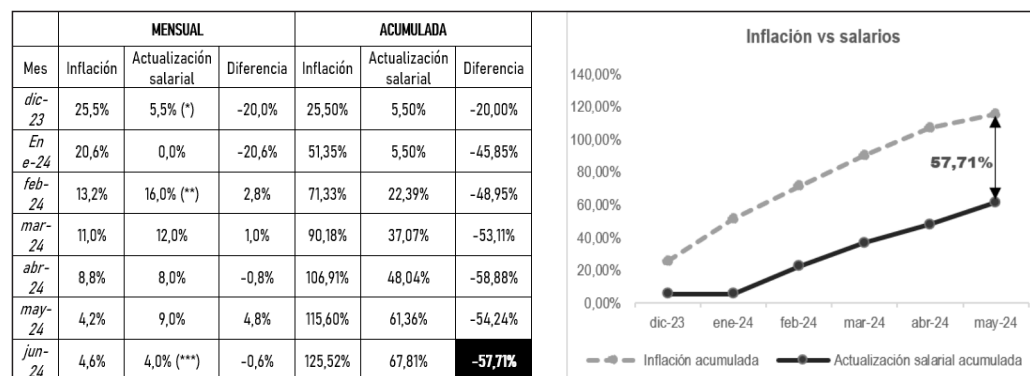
| | MENSUAL | | | ACUMULADA | | |
|---|---|---|---|---|---|---|
| Mes | Inflación | Actualización salarial | Diferencia | Inflación | Actualización salarial | Diferencia |
| dic-23 | 25,5% | 5,5% (*) | -20,0% | 25,50% | 5,50% | -20,00% |
| Ene-24 | 20,6% | 0,0% | -20,6% | 51,35% | 5,50% | -45,85% |
| feb-24 | 13,2% | 16,0% (**) | 2,8% | 71,33% | 22,39% | -48,95% |
| mar-24 | 11,0% | 12,0% | 1,0% | 90,18% | 37,07% | -53,11% |
| abr-24 | 8,8% | 8,0% | -0,8% | 106,91% | 48,04% | -58,88% |
| may-24 | 4,2% | 9,0% | 4,8% | 115,60% | 61,36% | -54,24% |
| jun-24 | 4,6% | 4,0% (***) | -0,6% | 125,52% | 67,81% | -57,71% |

Inflación vs salarios

140,00%
120,00%
100,00%
80,00%
60,00%
40,00%
20,00%
0,00%

57,71%

dic-23 ene-24 feb-24 mar-24 abr-24 may-24

Inflación acumulada
Actualización salarial acumulada